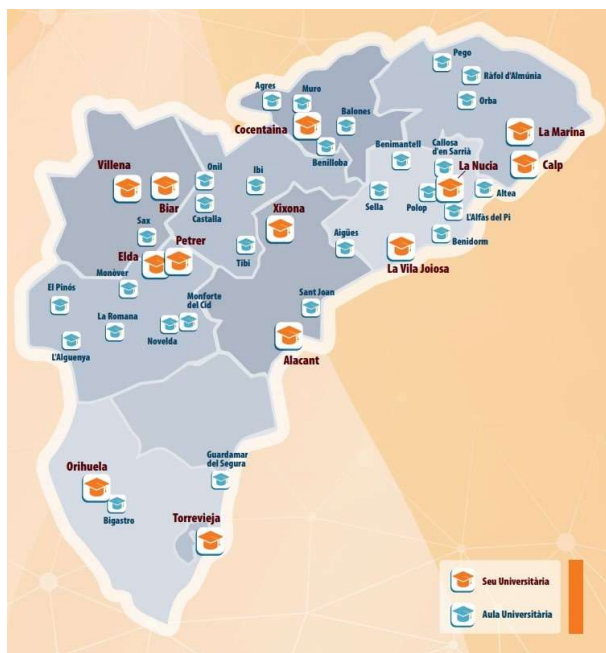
Pego
Ràfol d'Almúnia
Agres
Muro
Orba
Balones
Cocentaina
La Marina
Beniloba
Benimantell
Callosa d'en Sarrià
La Nucia
Calp
Villena
Biar
Onil
Ibi
Sella
Polop
Altea
Castalla
Xixona
L'Alfàs del Pi
Sax
Aigües
Benidorm
Elda
Petrer
Tibi
La Vila Joiosa
Monòver
El Pinós
Monforte del Cid
Sant Joan
La Romana
Novelda
L'Alguenya
Alacant
Guardamar del Segura
Orihuela
Bigastro
Torrevieja
Seu Universitària
Aula Universitària